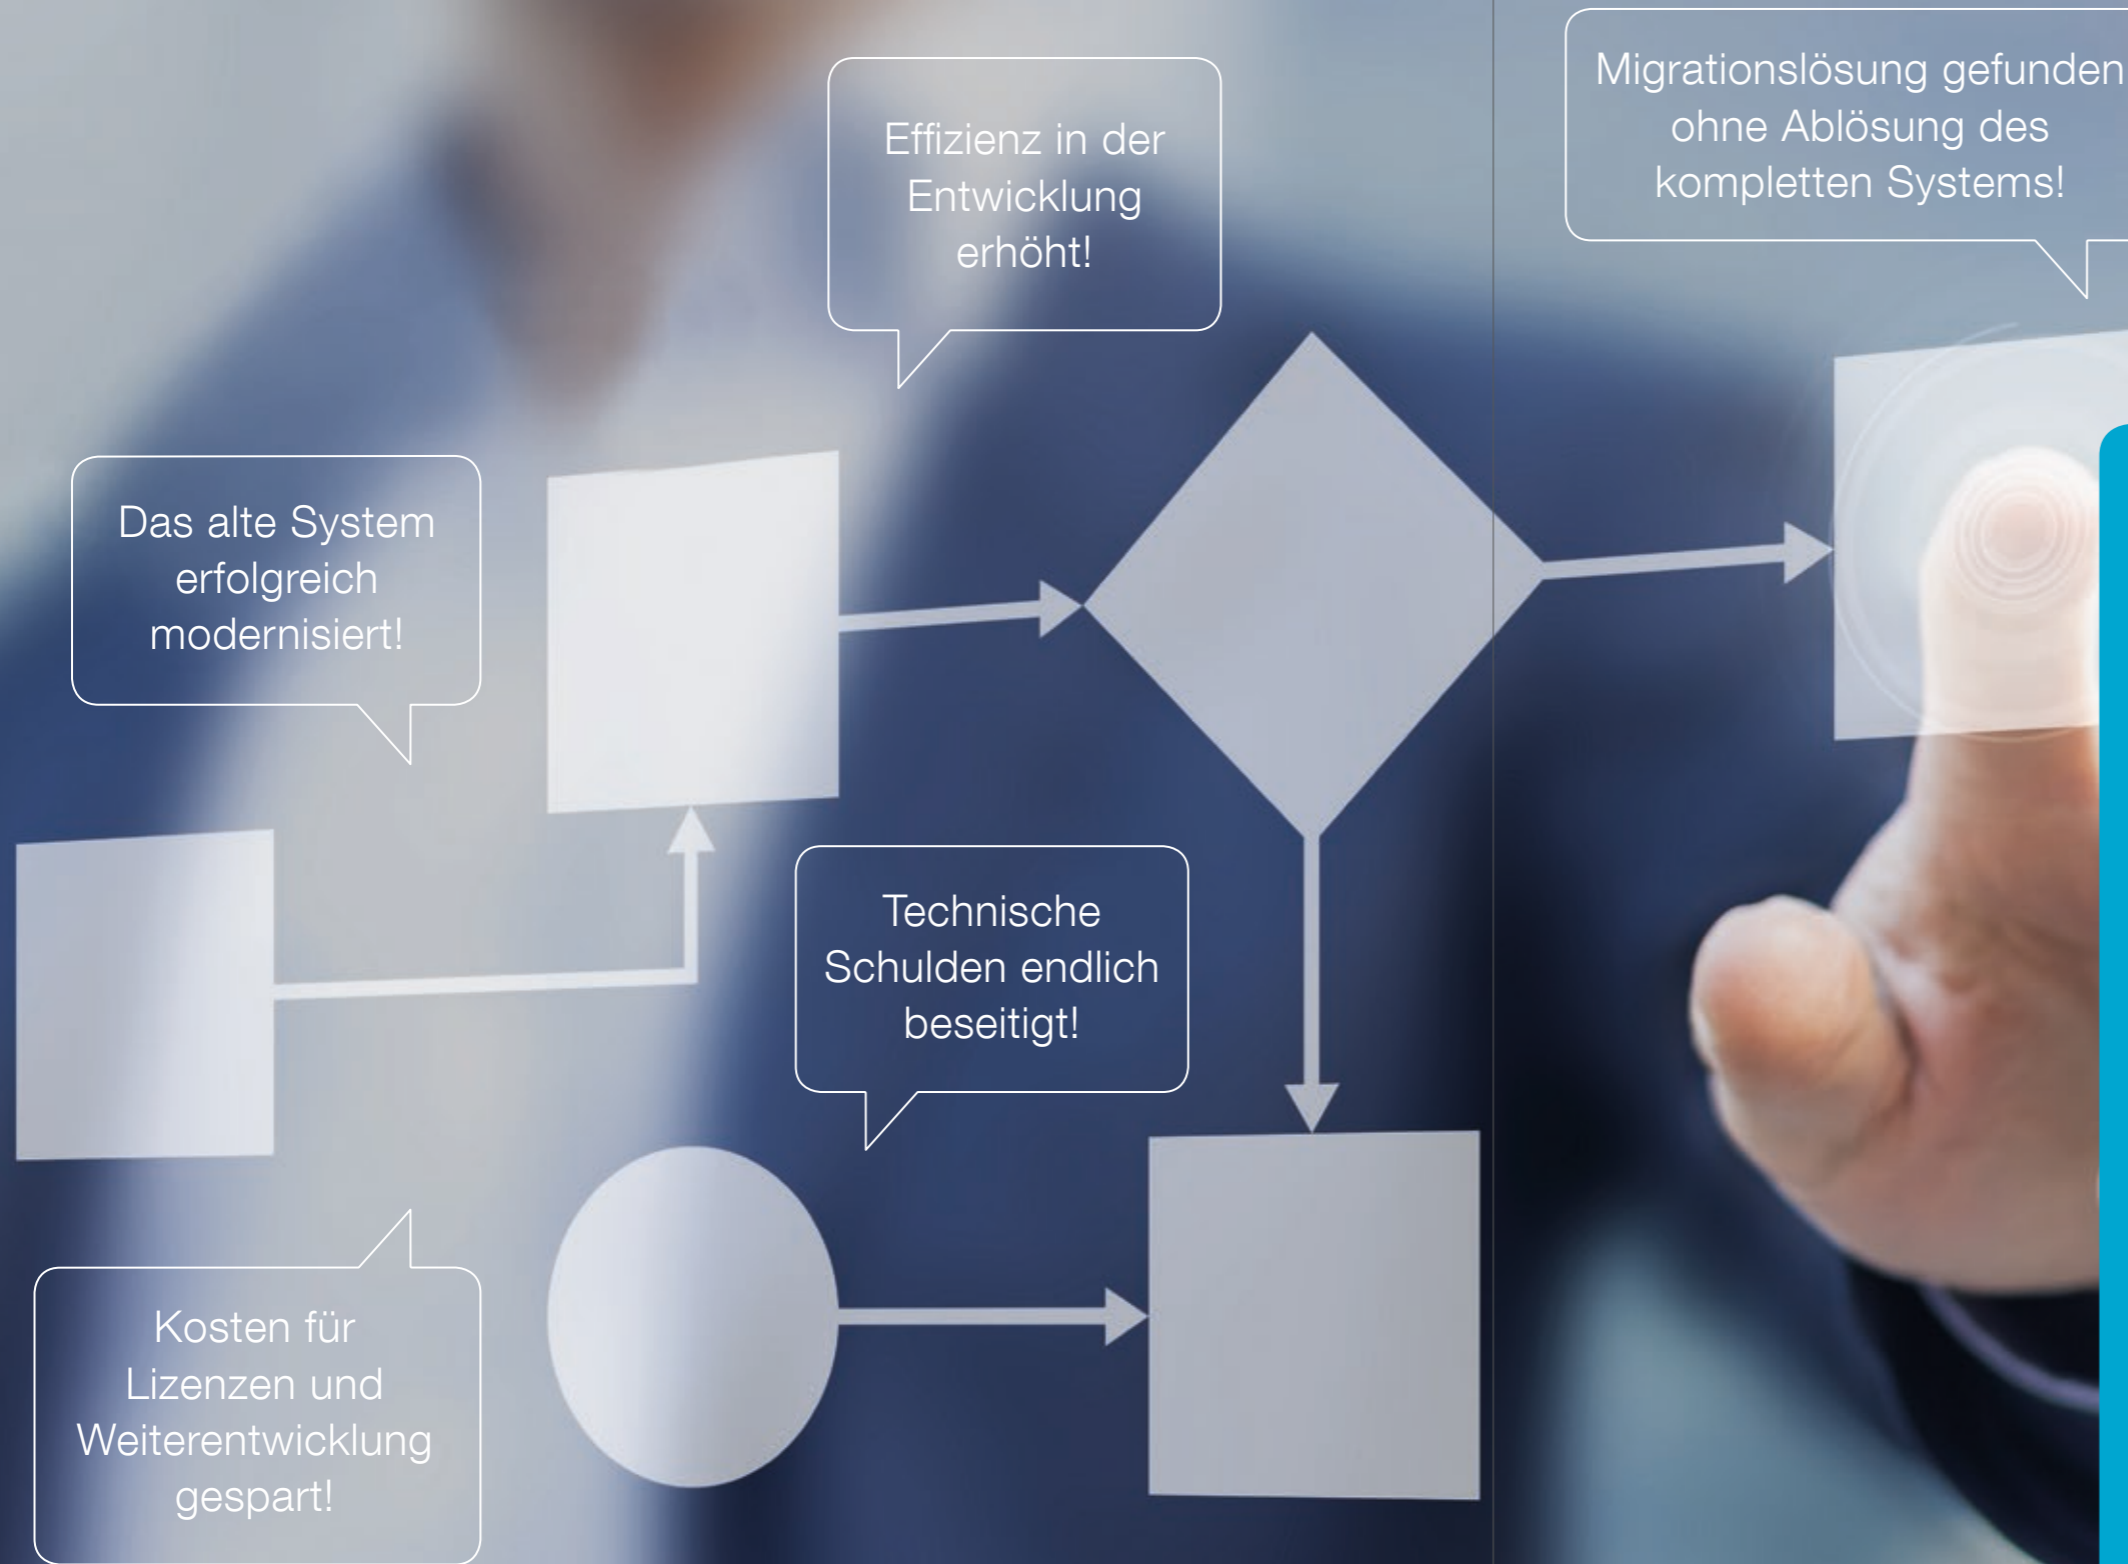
Effizienz in der Entwicklung erhöht!

Migrationslösung gefunden ohne Ablösung des kompletten Systems!

Das alte System erfolgreich modernisiert!

Technische Schulden endlich beseitigt!

Kosten für Lizenzen und Weiterentwicklung gespart!